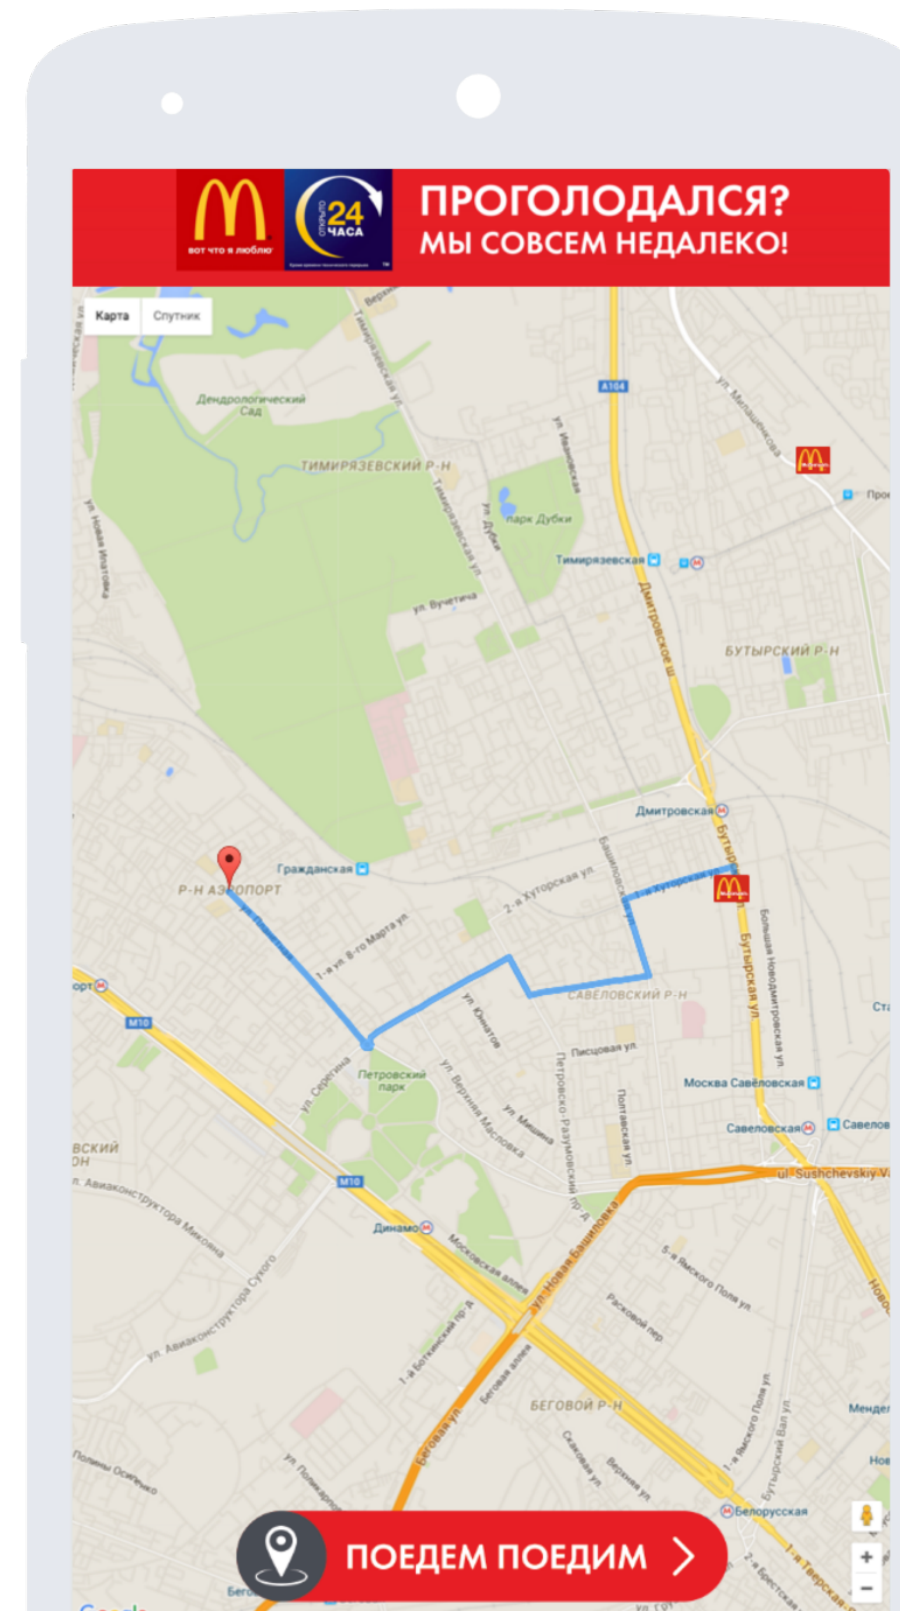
вот что я люблю

открыто 24 часа

ПРОГОЛОДАЛСЯ?
МЫ СОВСЕМ НЕДАЛЕКО!

Карта
Спутник

Дендрологический Сад
ТИМИРЯЗЕВСКИЙ Р-Н
Тимирязевская ул.
ул. Вучетича
парк Дубки
Тимирязевская
Дмитровское ш.
A104
ул. Милашенкова
БУТЫРСКИЙ Р-Н
Дмитровская
Гражданская
Р-Н АЭРОПОРТ
1-я ул. 8-го Марта
2-я Хуторская ул.
1-я Хуторская ул.
Бутырская ул.
Большая Новодмитровская ул.
САВЁЛОВСКИЙ Р-Н
ул. Юннатов
Писцовая ул.
Петровский парк
ул. Серегина
Петровско-Разумовский пр.
Москва Савёловская
Савеловская
ul. Sushchevskiy V.
M10
Динамо
Московская аллея
ул. Новая Башиловка
5-я Ямского Поля ул.
Расковой пер.
ул. Авиаконструктора Сухого
1-я Боткинская пр.
Беговая аллея
Беговая ул.
БЕГОВОЙ Р-Н
Белорусская
1-я Тверская-Ямская ул.
Бутырский Вал ул.
ул. Поликарпова
Полины Осипенко

ПОЕДЕМ ПОЕДИМ